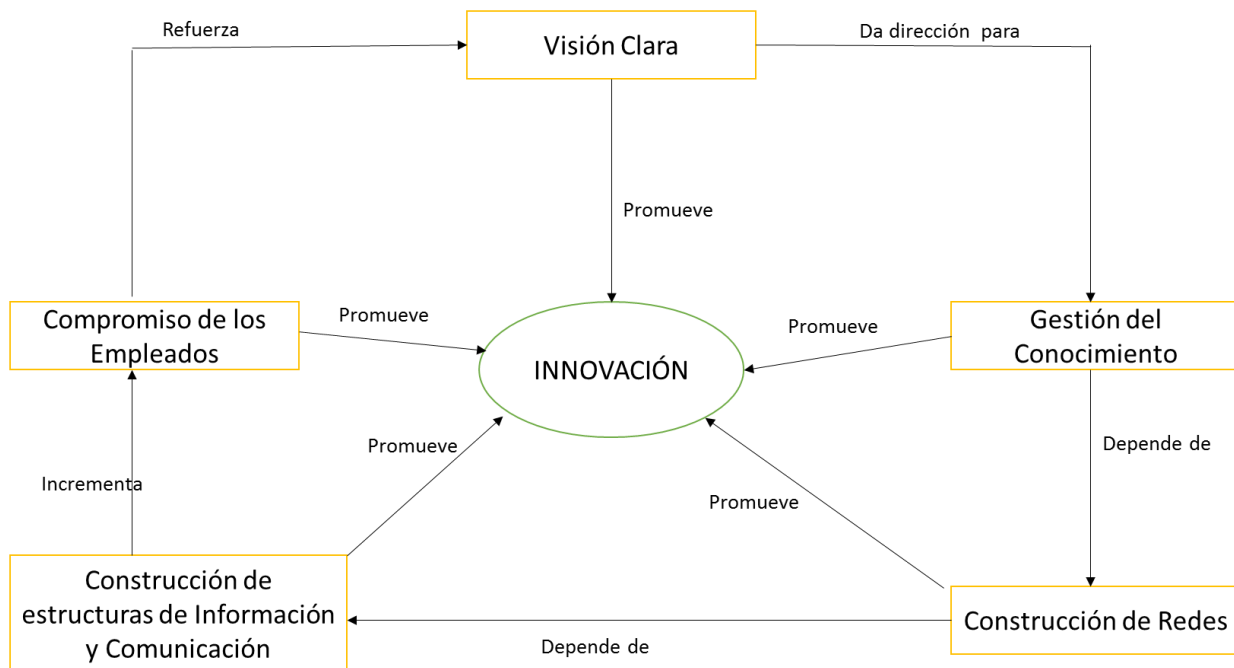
Refuerza

Visión Clara

Da dirección para

Promueve

Compromiso de los Empleados

Promueve

INNOVACIÓN

Promueve

Gestión del Conocimiento

Promueve

Depende de

Incrementa

Promueve

Construcción de estructuras de Información y Comunicación

Construcción de Redes

Depende de